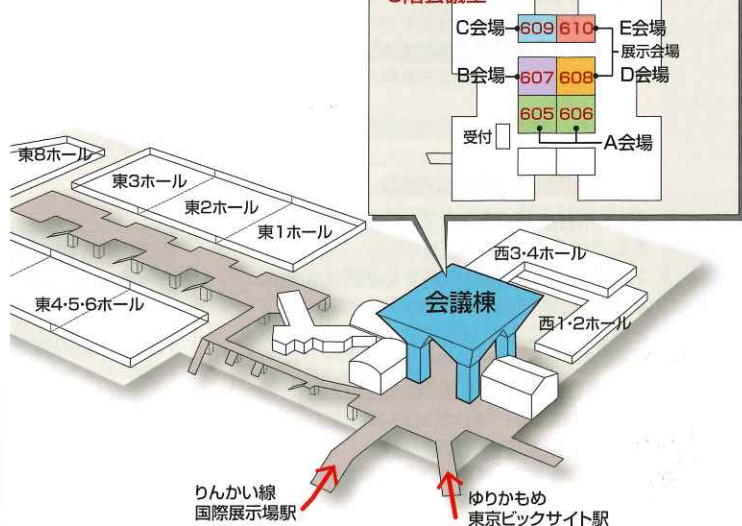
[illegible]
C会場 609 610 E会場
展示会場
B会場 607 608 D会場
605 606
受付
A会場
東8ホール
東3ホール
東2ホール
東1ホール
東4·5·6ホール
西3·4ホール
会議棟
西1·2ホール
りんかい線
国際展示場駅
ゆりかもめ
東京ビックサイト駅